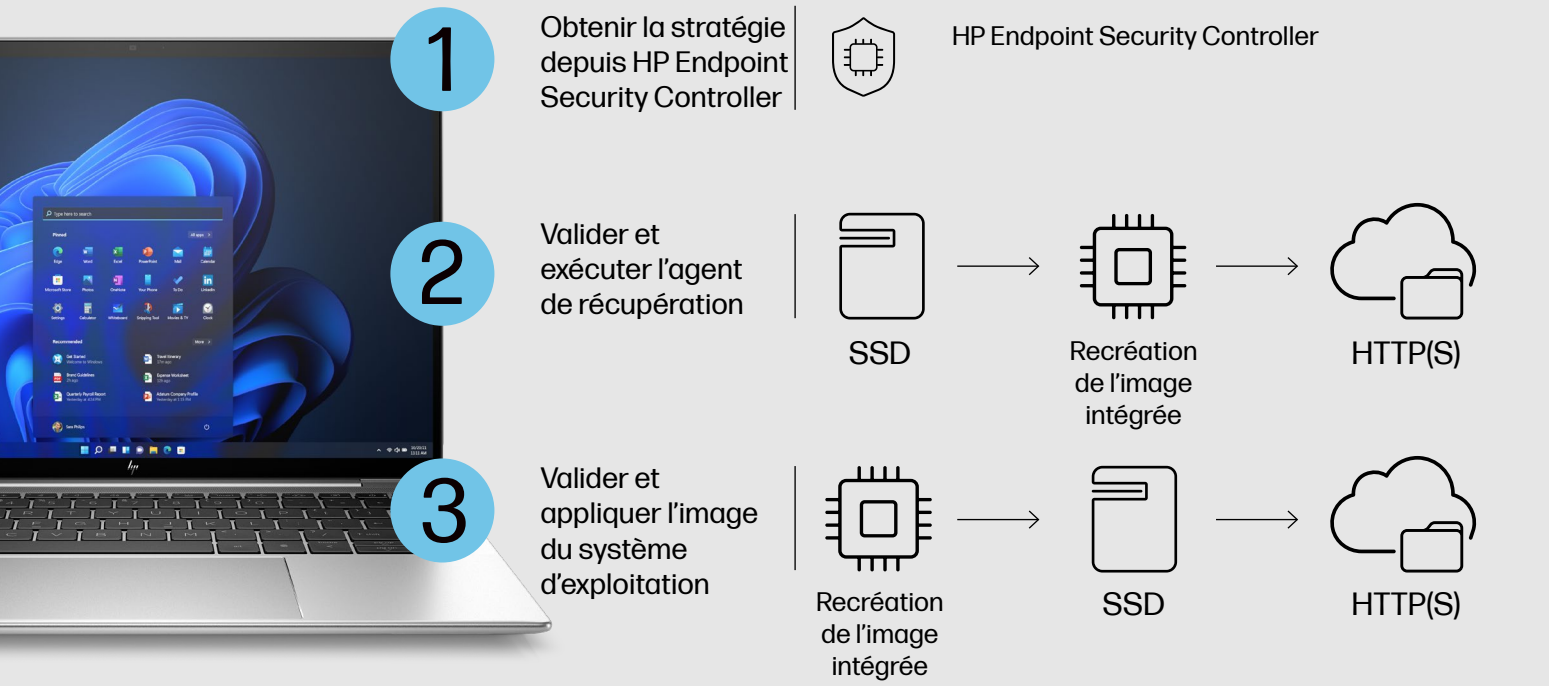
1

Obtenir la stratégie depuis HP Endpoint Security Controller

HP Endpoint Security Controller

2

Valider et exécuter l'agent de récupération

SSD

Recréation de l'image intégrée

HTTP(S)

3

Valider et appliquer l'image du système d'exploitation

Recréation de l'image intégrée

SSD

HTTP(S)